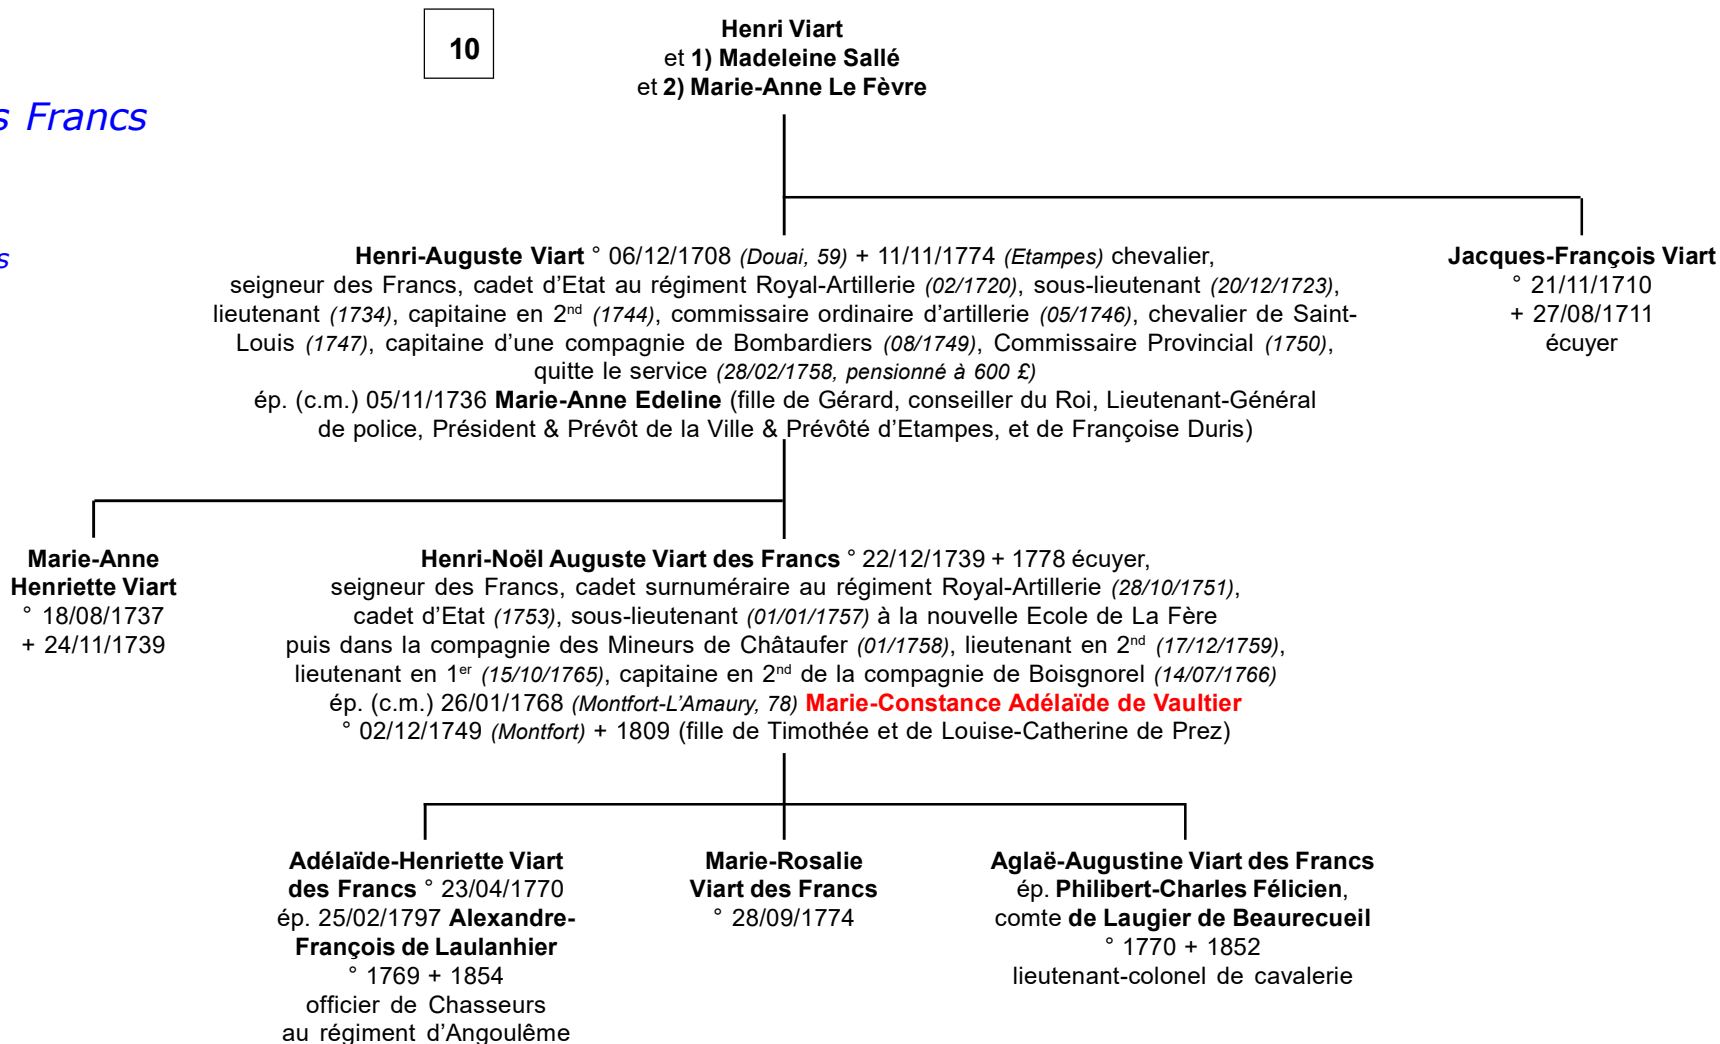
s Francs

s

10

**Henri Viart**
et **1) Madeleine Sallé**
et **2) Marie-Anne Le Fèvre**

**Henri-Auguste Viart** ° 06/12/1708 *(Douai, 59)* + 11/11/1774 *(Etampes)* chevalier, seigneur des Francs, cadet d'Etat au régiment Royal-Artillerie *(02/1720)*, sous-lieutenant *(20/12/1723)*, lieutenant *(1734)*, capitaine en $2^{nd}$ *(1744)*, commissaire ordinaire d'artillerie *(05/1746)*, chevalier de Saint-Louis *(1747)*, capitaine d'une compagnie de Bombardiers *(08/1749)*, Commissaire Provincial *(1750)*, quitte le service *(28/02/1758, pensionné à 600 £)*
ép. (c.m.) 05/11/1736 **Marie-Anne Edeline** (fille de Gérard, conseiller du Roi, Lieutenant-Général de police, Président & Prévôt de la Ville & Prévôté d'Etampes, et de Françoise Duris)

**Jacques-François Viart**
° 21/11/1710
+ 27/08/1711
écuyer

**Marie-Anne Henriette Viart**
° 18/08/1737
+ 24/11/1739

**Henri-Noël Auguste Viart des Francs** ° 22/12/1739 + 1778 écuyer, seigneur des Francs, cadet surnuméraire au régiment Royal-Artillerie *(28/10/1751)*, cadet d'Etat *(1753)*, sous-lieutenant *(01/01/1757)* à la nouvelle Ecole de La Fère puis dans la compagnie des Mineurs de Châtaufer *(01/1758)*, lieutenant en $2^{nd}$ *(17/12/1759)*, lieutenant en $1^{er}$ *(15/10/1765)*, capitaine en $2^{nd}$ de la compagnie de Boisgnorel *(14/07/1766)*
ép. (c.m.) 26/01/1768 *(Montfort-L'Amaury, 78)* **Marie-Constance Adélaïde de Vaultier**
° 02/12/1749 *(Montfort)* + 1809 (fille de Timothée et de Louise-Catherine de Prez)

**Adélaïde-Henriette Viart des Francs** ° 23/04/1770
ép. 25/02/1797 **Alexandre-François de Laulanhier**
° 1769 + 1854
officier de Chasseurs au régiment d'Angoulême

**Marie-Rosalie Viart des Francs**
° 28/09/1774

**Aglaë-Augustine Viart des Francs**
ép. **Philibert-Charles Félicien**, comte **de Laugier de Beaurecueil**
° 1770 + 1852
lieutenant-colonel de cavalerie